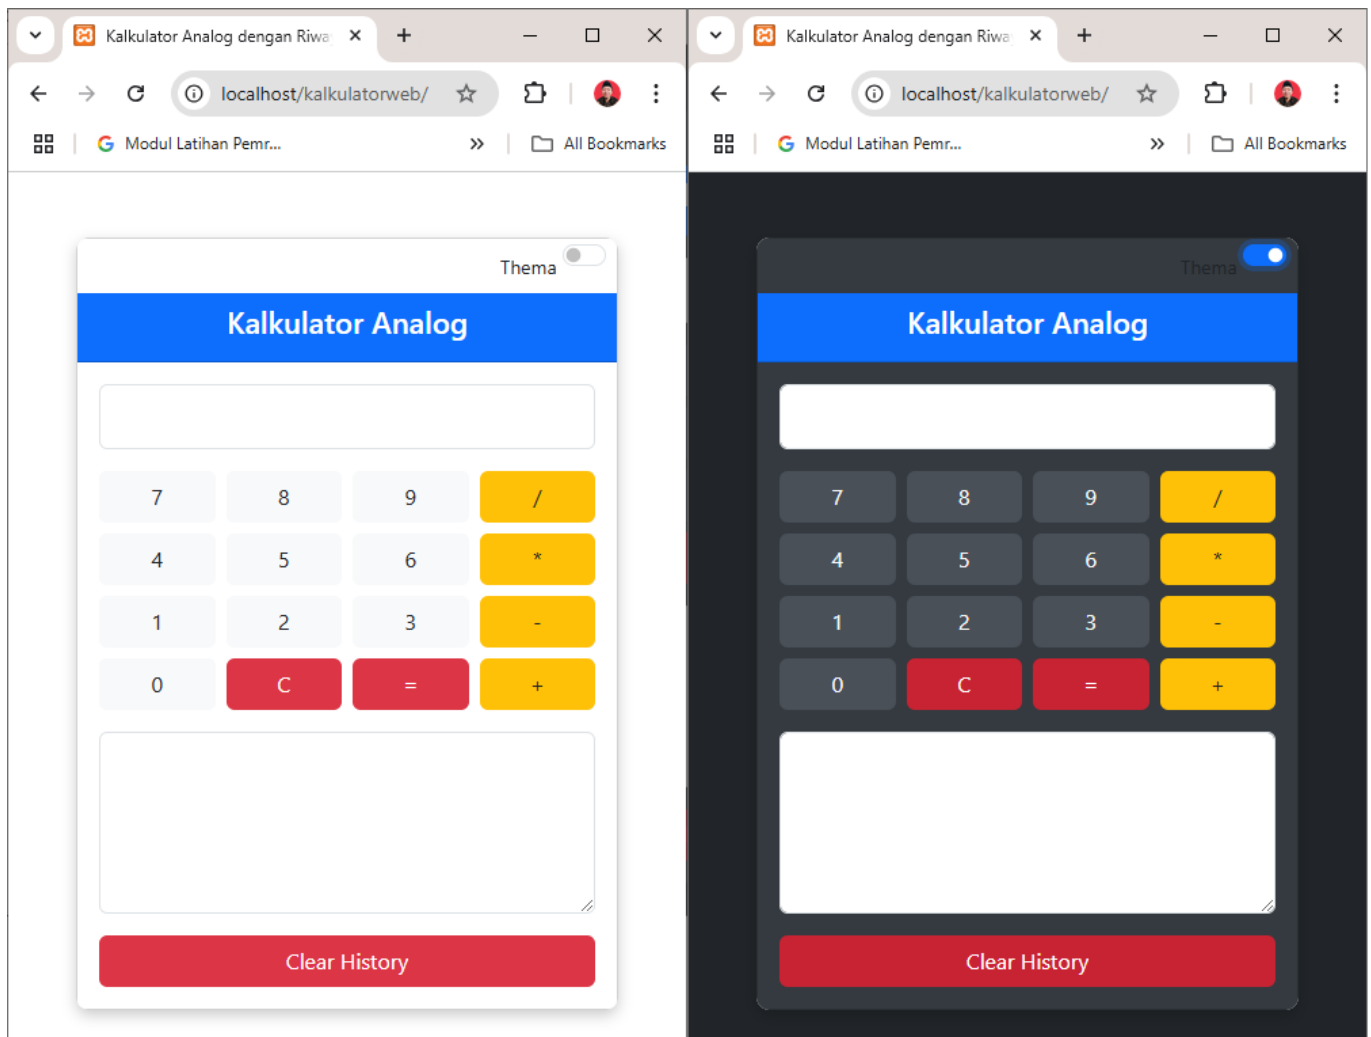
Kalkulator Analog dengan Riwa
localhost/kalkulatorweb/
Modul Latihan Pemr...
All Bookmarks

Thema

Kalkulator Analog

| 7 | 8 | 9 | / |
|---|---|---|---|
| 4 | 5 | 6 | * |
| 1 | 2 | 3 | - |
| 0 | C | = | + |

Clear History

Kalkulator Analog dengan Riwa
localhost/kalkulatorweb/
Modul Latihan Pemr...
All Bookmarks

Thema

Kalkulator Analog

| 7 | 8 | 9 | / |
|---|---|---|---|
| 4 | 5 | 6 | * |
| 1 | 2 | 3 | - |
| 0 | C | = | + |

Clear History